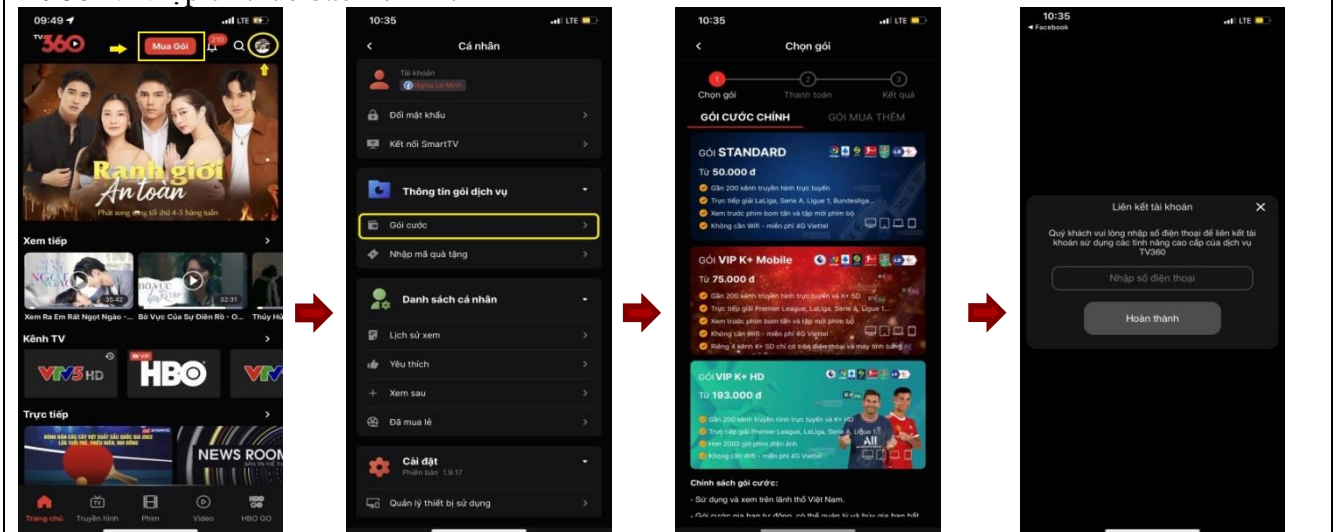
09:49
TV360
Mua Gói
210
Ranh giới An toàn
Phát sóng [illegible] 4-5 hàng tuần
Xem tiếp
35:42
32:31
Xem Ra Em Rất Ngọt Ngào -
Bờ Vực Của Sự Diên Rồ - O...
Thủy Hử
Kênh TV
VTV5 HD
HBO
Trực tiếp
NEWS ROOM
Trang chủ
Truyền hình
Phim
Video
HBO GO

10:35
Cá nhân
Tài khoản
Nghia Le Minh
Đổi mật khẩu
Kết nối SmartTV
Thông tin gói dịch vụ
Gói cước
Nhập mã quà tặng
Danh sách cá nhân
Lịch sử xem
Yêu thích
Xem sau
Đã mua lẻ
Cài đặt
Phiên bản 1.9.17
Quản lý thiết bị sử dụng

10:35
Chọn gói
1 Chọn gói
2 Thanh toán
3 Kết quả
GÓI CƯỚC CHÍNH
GÓI MUA THÊM
GÓI STANDARD
Từ 50.000 đ
Gần 200 kênh truyền hình trực tuyến
Trực tiếp giải LaLiga, Serie A, Ligue 1, Bundesliga...
Xem trước phim bom tấn và tập mới phim bộ
Không cần Wifi - miễn phí 4G Viettel
GÓI VIP K+ Mobile
Từ 75.000 đ
Gần 200 kênh truyền hình trực tuyến và K+ SD
Trực tiếp giải Premier League, LaLiga, Serie A, Ligue 1
Xem trước phim bom tấn và tập mới phim bộ
Không cần Wifi - miễn phí 4G Viettel
Riêng 4 kênh K+ SD chỉ có trên điện thoại và máy tính bảng
GÓI VIP K+ HD
Từ 193.000 đ
Gần 200 kênh truyền hình trực tuyến và K+ HD
Trực tiếp giải Premier League, LaLiga, Serie A, Ligue 1
Hơn 2000 giờ phim điện ảnh
Không cần Wifi - miễn phí 4G Viettel
Chính sách gói cước:
- Sử dụng và xem trên lãnh thổ Việt Nam.
- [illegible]

10:35
◂ Facebook
Liên kết tài khoản
Quý khách vui lòng nhập số điện thoại để liên kết tài khoản sử dụng các tính năng cao cấp của dịch vụ TV360
Nhập số điện thoại
Hoàn thành